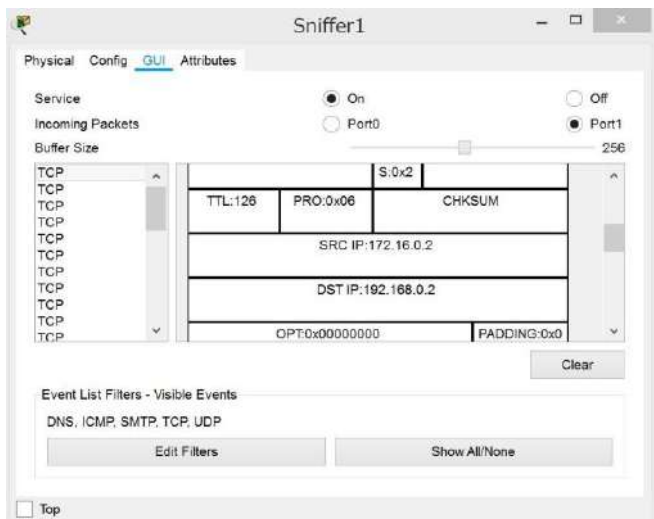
Sniffer1

Physical Config GUI Attributes

Service
On
Off

Incoming Packets
Port0
Port1

Buffer Size
256

TCP
TCP
TCP
TCP
TCP
TCP
TCP
TCP
TCP
TCP
TCP

S:0x2

| TTL:126 | PRO:0x06 | CHKSUM |
|---|---|---|

SRC IP:172.16.0.2

DST IP:192.168.0.2

| OPT:0x00000000 | PADDING:0x0 |
|---|---|

Clear

Event List Filters - Visible Events

DNS, ICMP, SMTP, TCP, UDP

Edit Filters
Show All/None

Top